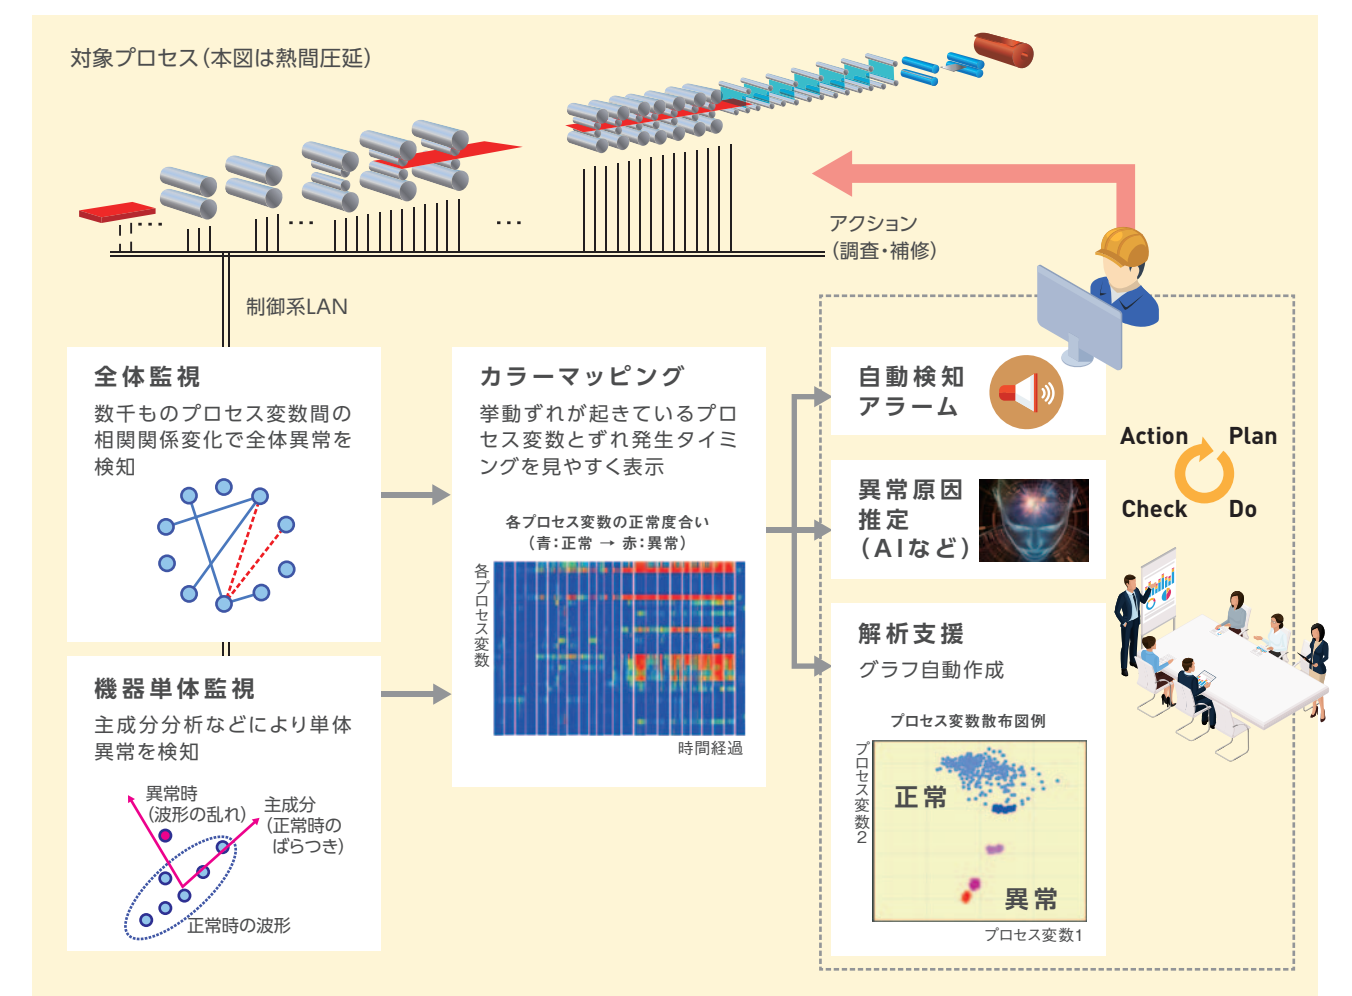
対象プロセス（本図は熱間圧延）

アクション
（調査・補修）

制御系LAN

全体監視
数千ものプロセス変数間の相関関係変化で全体異常を検知

機器単体監視
主成分分析などにより単体異常を検知

異常時
（波形の乱れ）

主成分
（正常時のばらつき）

正常時の波形

カラーマッピング
挙動ずれが起きているプロセス変数とずれ発生タイミングを見やすく表示

各プロセス変数の正常度合い
（青：正常 → 赤：異常）

各プロセス変数

時間経過

自動検知
アラーム

異常原因
推定
（AIなど）

解析支援
グラフ自動作成

プロセス変数散布図例

プロセス変数2

正常

異常

プロセス変数1

Action
Plan
Check
Do